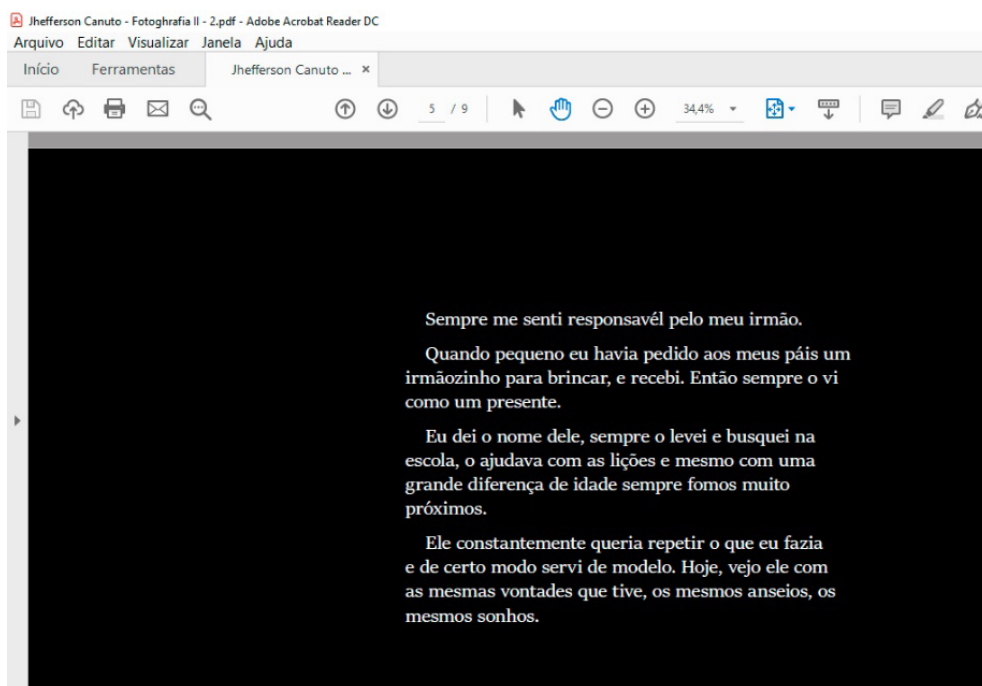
Jhefferson Canuto - Fotoghrafia II - 2.pdf - Adobe Acrobat Reader DC
Arquivo Editar Visualizar Janela Ajuda
Início Ferramentas Jhefferson Canuto ... ×
5 / 9 34,4%

Sempre me senti responsavél pelo meu irmão.

Quando pequeno eu havia pedido aos meus páis um irmãozinho para brincar, e recebi. Então sempre o vi como um presente.

Eu dei o nome dele, sempre o levei e busquei na escola, o ajudava com as lições e mesmo com uma grande diferença de idade sempre fomos muito próximos.

Ele constantemente queria repetir o que eu fazia e de certo modo servi de modelo. Hoje, vejo ele com as mesmas vontades que tive, os mesmos anseios, os mesmos sonhos.